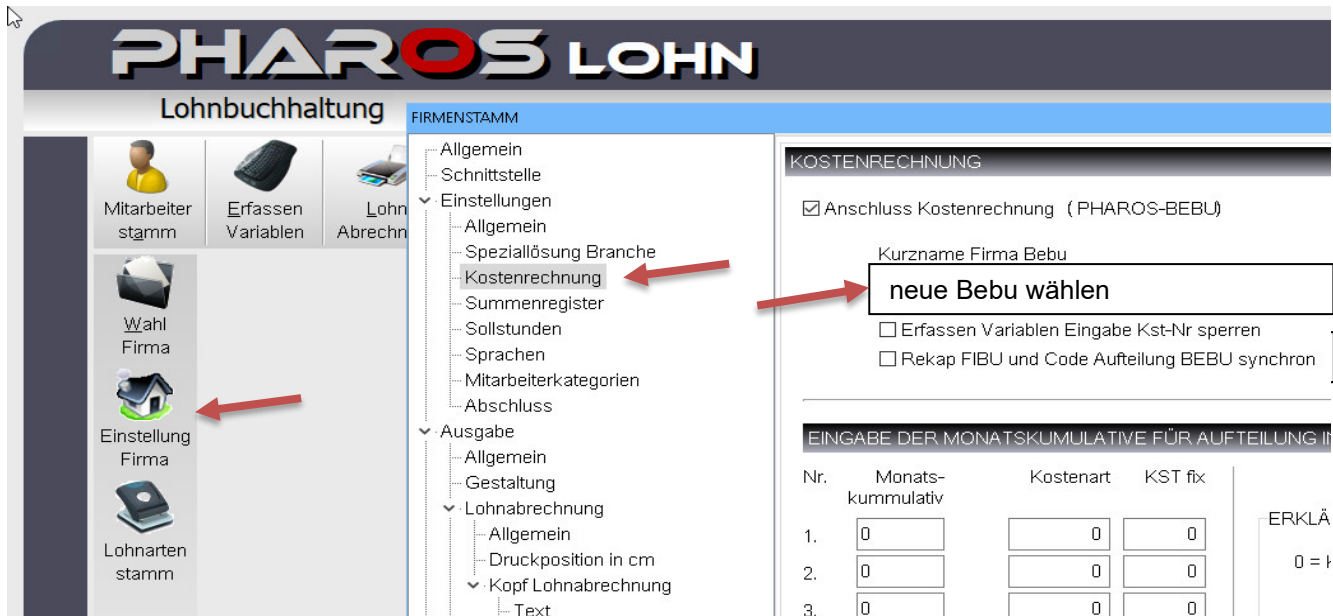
PHAROS LOHN

Lohnbuchhaltung

FIRMENSTAMM

Mitarbeiter stamm

Erfassen Variablen

Lohn Abrechn

Wahl Firma

Einstellung Firma

Lohnarten stamm

Allgemein
Schnittstelle
Einstellungen
Allgemein
Speziallösung Branche
Kostenrechnung
Summenregister
Sollstunden
Sprachen
Mitarbeiterkategorien
Abschluss
Ausgabe
Allgemein
Gestaltung
Lohnabrechnung
Allgemein
Druckposition in cm
Kopf Lohnabrechnung
Text

KOSTENRECHNUNG

☑ Anschluss Kostenrechnung ( PHAROS-BEBU)

Kurzname Firma Bebu

neue Bebu wählen

☐ Erfassen Variablen Eingabe Kst-Nr sperren
☐ Rekap FIBU und Code Aufteilung BEBU synchron

EINGABE DER MONATSKUMULATIVE FÜR AUFTEILUNG I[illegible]

| Nr. | Monats-kummulativ | Kostenart | KST fix |
|---|---|---|---|
| 1. | 0 | 0 | 0 |
| 2. | 0 | 0 | 0 |
| 3. | 0 | 0 | 0 |

ERKLÄ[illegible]

0 = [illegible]